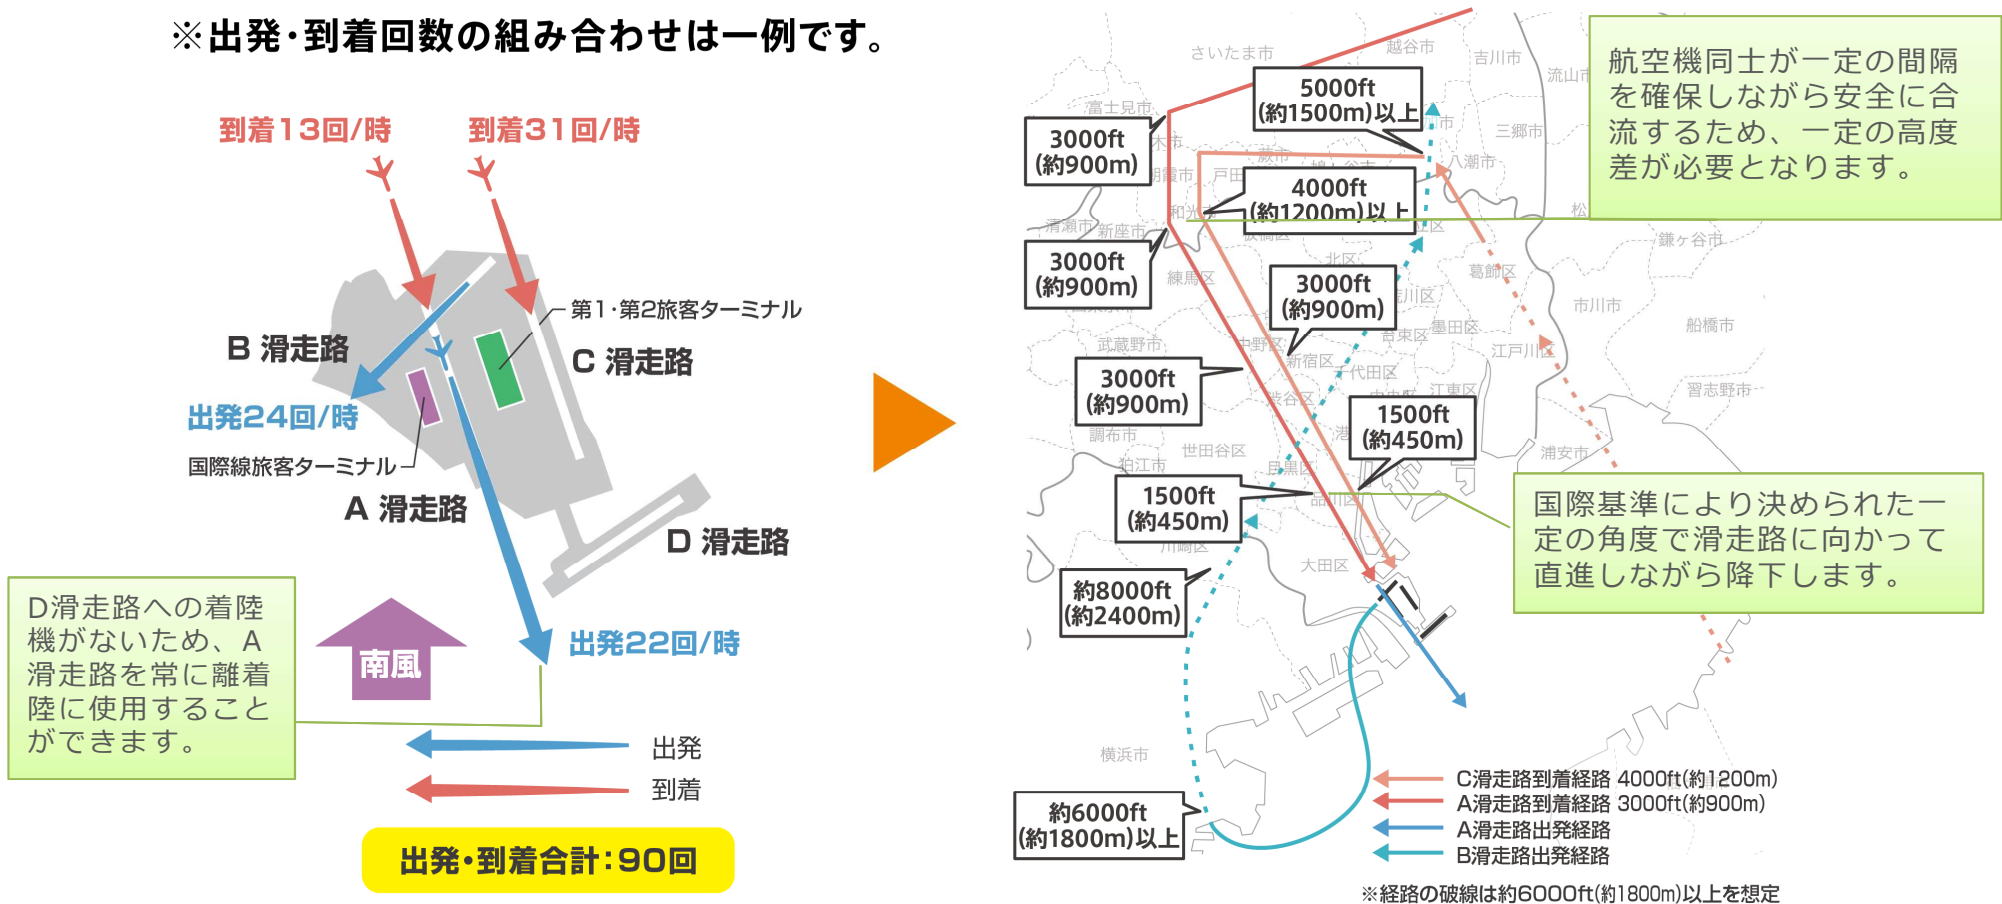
※出発・到着回数の組み合わせは一例です。

到着13回/時
到着31回/時

第1・第2旅客ターミナル
B 滑走路
C 滑走路
出発24回/時
国際線旅客ターミナル
A 滑走路
D 滑走路

D滑走路への着陸機がないため、A滑走路を常に離着陸に使用することができます。

南風
出発22回/時

出発
到着

出発・到着合計：90回

さいたま市
越谷市
吉川市
流山市
富士見市
三郷市
八潮市
清瀬市
新座市
練馬区
葛飾区
松戸市
鎌ヶ谷市
市川市
船橋市
武蔵野市
中野区
新宿区
墨田区
江戸川区
江東区
習志野市
調布市
世田谷区
渋谷区
狛江市
目黒区
品川区
浦安市
川崎区
大田区
横浜市

5000ft
(約1500m)以上
3000ft
(約900m)
4000ft
(約1200m)以上
3000ft
(約900m)
3000ft
(約900m)
3000ft
(約900m)
1500ft
(約450m)
1500ft
(約450m)
約8000ft
(約2400m)
約6000ft
(約1800m)以上

航空機同士が一定の間隔を確保しながら安全に合流するため、一定の高度差が必要となります。

国際基準により決められた一定の角度で滑走路に向かって直進しながら降下します。

C滑走路到着経路 4000ft(約1200m)
A滑走路到着経路 3000ft(約900m)
A滑走路出発経路
B滑走路出発経路

※経路の破線は約6000ft(約1800m)以上を想定